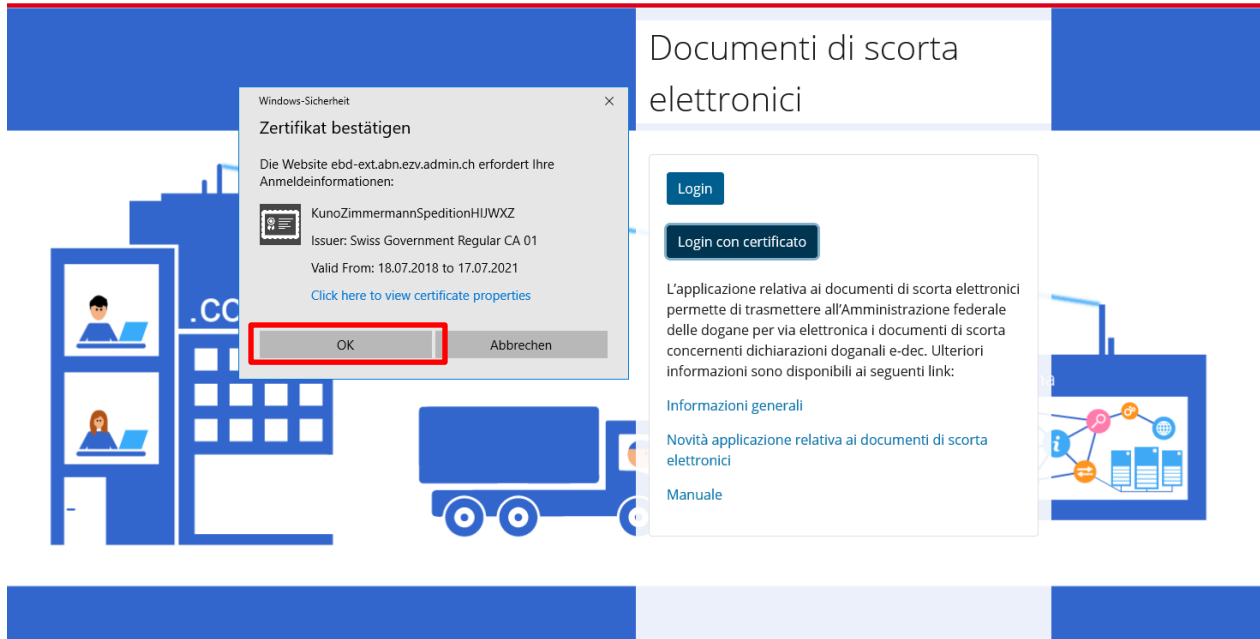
Windows-Sicherheit

Zertifikat bestätigen

Die Website ebd-ext.abn.ezv.admin.ch erfordert Ihre Anmeldeinformationen:

KunoZimmermannSpeditionHIJWXZ

Issuer: Swiss Government Regular CA 01

Valid From: 18.07.2018 to 17.07.2021

Click here to view certificate properties

OK

Abbrechen

.CO

Documenti di scorta elettronici

Login

Login con certificato

L'applicazione relativa ai documenti di scorta elettronici permette di trasmettere all'Amministrazione federale delle dogane per via elettronica i documenti di scorta concernenti dichiarazioni doganali e-dec. Ulteriori informazioni sono disponibili ai seguenti link:

Informazioni generali

Novità applicazione relativa ai documenti di scorta elettronici

Manuale